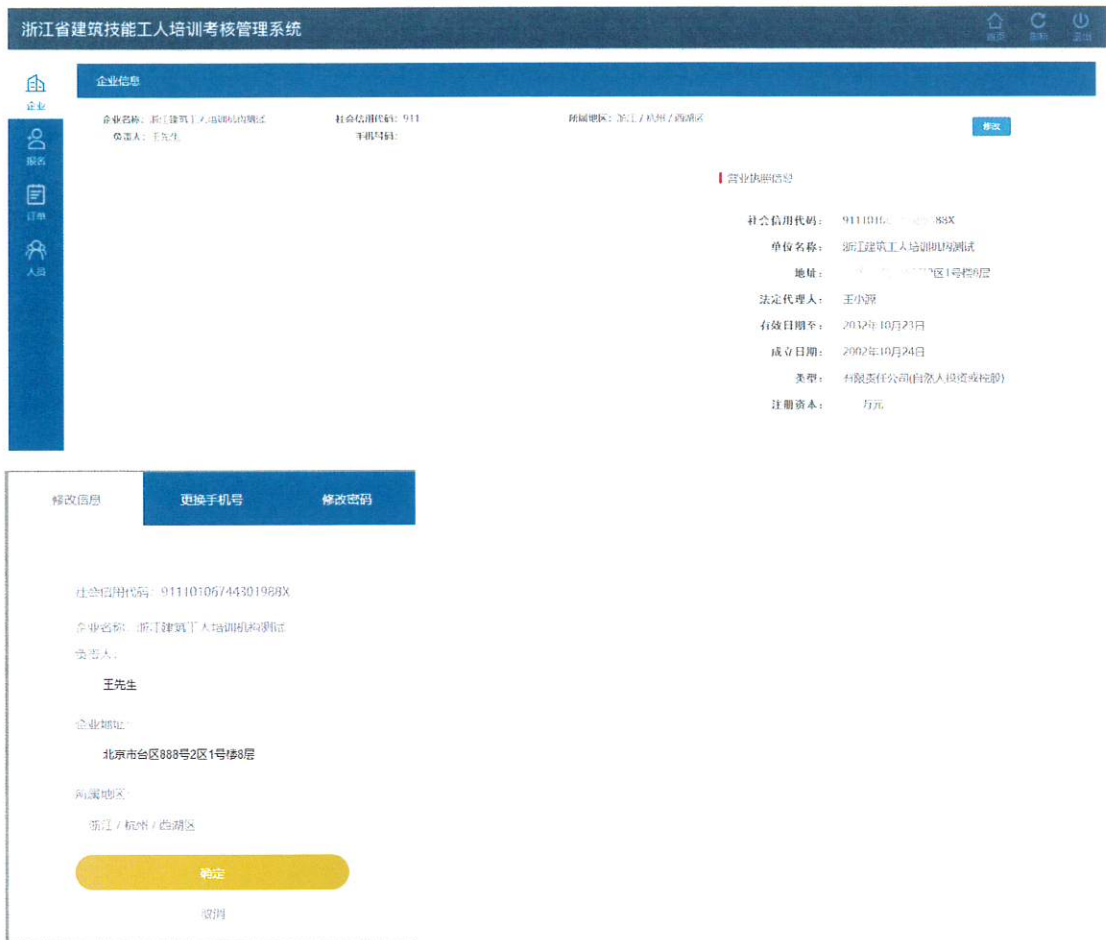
浙江省建筑技能工人培训考核管理系统

首页 刷新 退出

企业
报名
订单
人员

企业信息

企业名称：浙江建筑工人培训机构测试 社会信用代码：911 所属地区：浙江 / 杭州 / 西湖区
负责人：王先生 手机号码：

修改

营业执照信息

社会信用代码： 91110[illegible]88X
单位名称： 浙江建筑工人培训机构测试
地址： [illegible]2区1号楼8层
法定代理人： 王小源
有效日期至： 2032年10月23日
成立日期： 2002年10月24日
类型： 有限责任公司(自然人投资或控股)
注册资本： 万元

修改信息 更换手机号 修改密码

社会信用代码：91110106744301988X
企业名称：浙江建筑工人培训机构测试
负责人：
王先生
企业地址：
北京市台区888号2区1号楼8层
所属地区：
浙江 / 杭州 / 西湖区
确定
取消